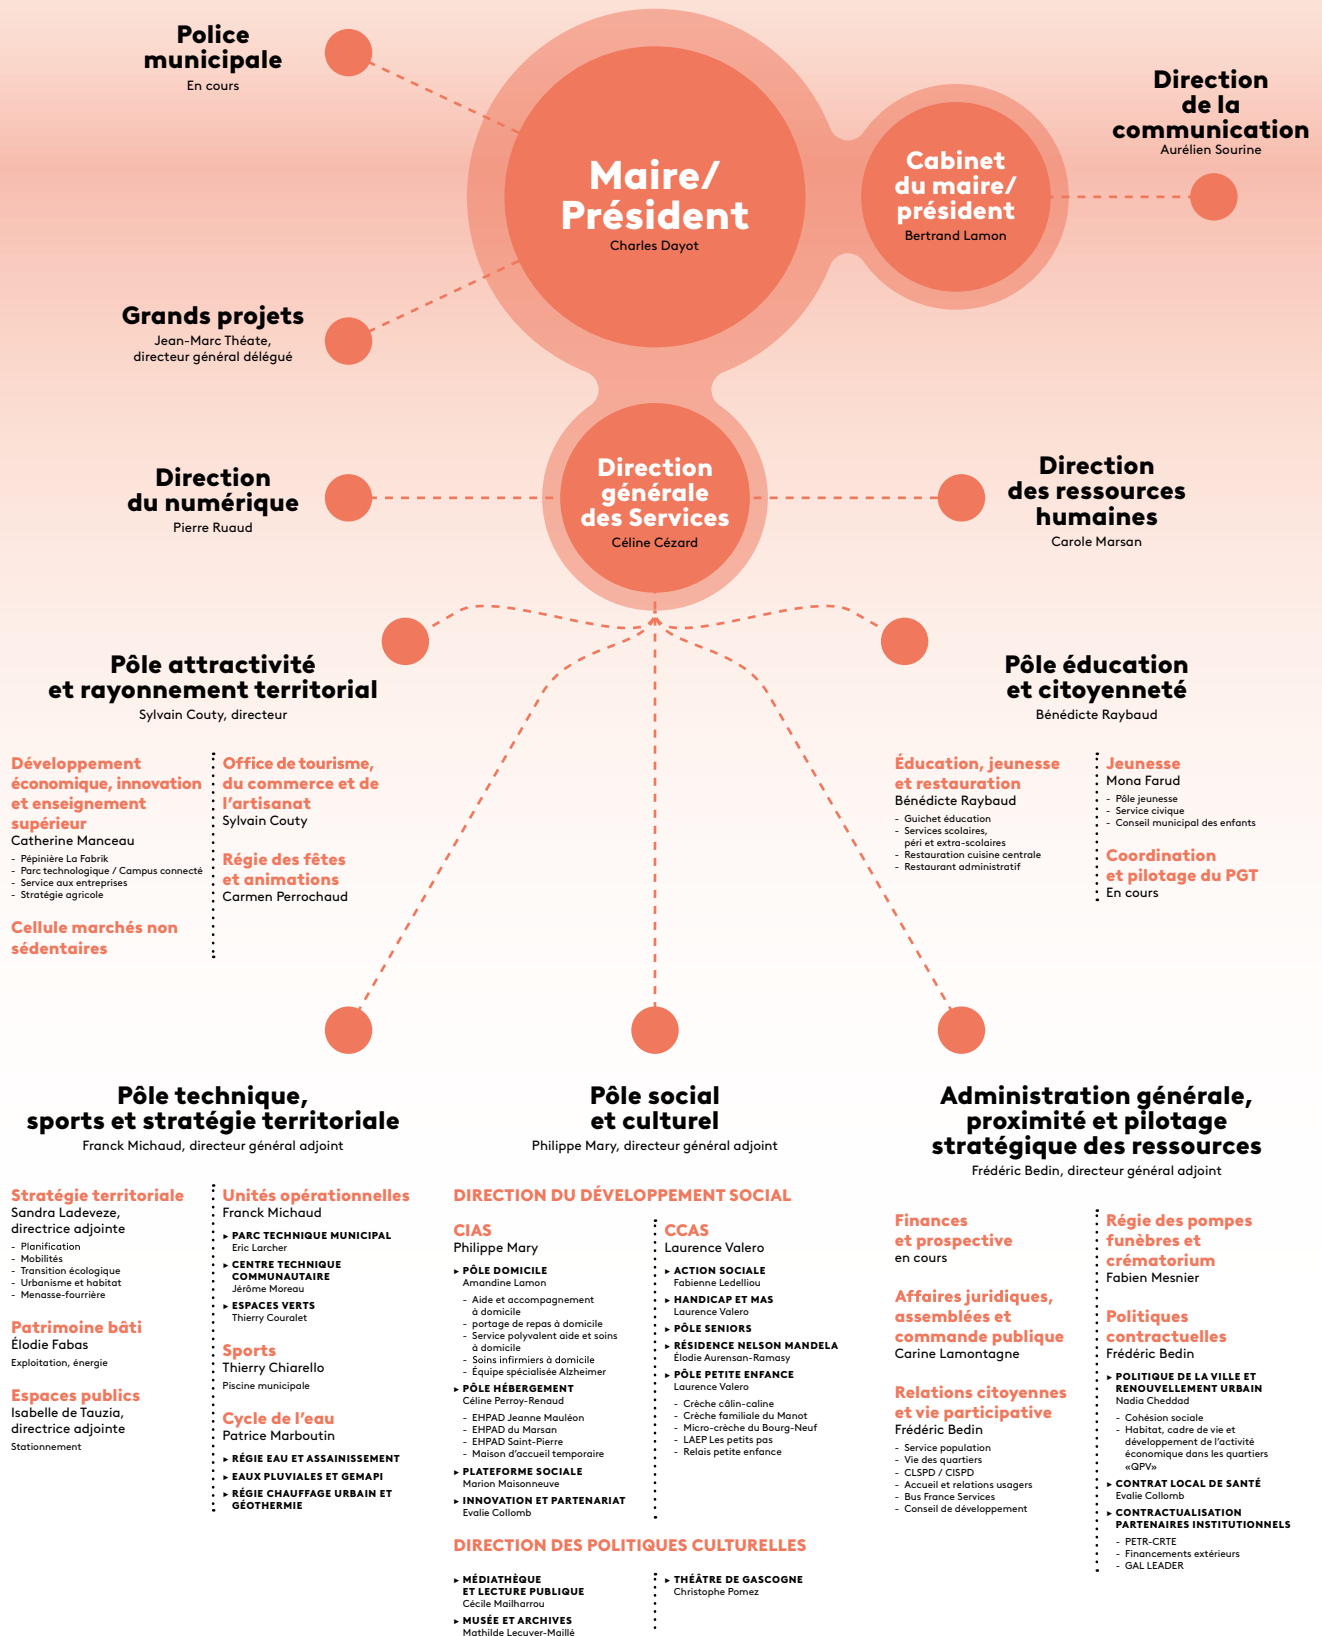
Police municipale
En cours

Maire/ Président
Charles Dayot

Cabinet du maire/ président
Bertrand Lamon

Direction de la communication
Aurélien Sourine

Grands projets
Jean-Marc Théate, directeur général délégué

Direction du numérique
Pierre Ruaud

Direction générale des Services
Céline Cézard

Direction des ressources humaines
Carole Marsan

Pôle attractivité et rayonnement territorial
Sylvain Couty, directeur

Développement économique, innovation et enseignement supérieur
Catherine Manceau
- Pépinière La Fabrik
- Parc technologique / Campus connecté
- Service aux entreprises
- Stratégie agricole

Cellule marchés non sédentaires

Office de tourisme, du commerce et de l'artisanat
Sylvain Couty

Régie des fêtes et animations
Carmen Perrochaud

Pôle éducation et citoyenneté
Bénédicte Raybaud

Éducation, jeunesse et restauration
Bénédicte Raybaud
- Guichet éducation
- Services scolaires, péri et extra-scolaires
- Restauration cuisine centrale
- Restaurant administratif

Jeunesse
Mona Farud
- Pôle jeunesse
- Service civique
- Conseil municipal des enfants

Coordination et pilotage du PGT
En cours

Pôle technique, sports et stratégie territoriale
Franck Michaud, directeur général adjoint

Stratégie territoriale
Sandra Ladeveze, directrice adjointe
- Planification
- Mobilités
- Transition écologique
- Urbanisme et habitat
- Menasse-fourrière

Patrimoine bâti
Élodie Fabas
Exploitation, énergie

Espaces publics
Isabelle de Tauzia, directrice adjointe
Stationnement

Unités opérationnelles
Franck Michaud
▸ PARC TECHNIQUE MUNICIPAL
Eric Larcher
▸ CENTRE TECHNIQUE COMMUNAUTAIRE
Jérôme Moreau
▸ ESPACES VERTS
Thierry Couralet

Sports
Thierry Chiarello
Piscine municipale

Cycle de l'eau
Patrice Marboutin
▸ RÉGIE EAU ET ASSAINISSEMENT
▸ EAUX PLUVIALES ET GEMAPI
▸ RÉGIE CHAUFFAGE URBAIN ET GÉOTHERMIE

Pôle social et culturel
Philippe Mary, directeur général adjoint

DIRECTION DU DÉVELOPPEMENT SOCIAL

CIAS
Philippe Mary
▸ PÔLE DOMICILE
Amandine Lamon
- Aide et accompagnement à domicile
- portage de repas à domicile
- Service polyvalent aide et soins à domicile
- Soins infirmiers à domicile
- Équipe spécialisée Alzheimer
▸ PÔLE HÉBERGEMENT
Céline Perroy-Renaud
- EHPAD Jeanne Mauléon
- EHPAD du Marsan
- EHPAD Saint-Pierre
- Maison d'accueil temporaire
▸ PLATEFORME SOCIALE
Marion Maisonneuve
▸ INNOVATION ET PARTENARIAT
Evalie Collomb

CCAS
Laurence Valero
▸ ACTION SOCIALE
Fabienne Ledelliou
▸ HANDICAP ET MAS
Laurence Valero
▸ PÔLE SENIORS
▸ RÉSIDENCE NELSON MANDELA
Élodie Aurensan-Ramasy
▸ PÔLE PETITE ENFANCE
Laurence Valero
- Crèche câlin-caline
- Crèche familiale du Manot
- Micro-crèche du Bourg-Neuf
- LAEP Les petits pas
- Relais petite enfance

DIRECTION DES POLITIQUES CULTURELLES
▸ MÉDIATHÈQUE ET LECTURE PUBLIQUE
Cécile Mailharrou
▸ MUSÉE ET ARCHIVES
Mathilde Lecuver-Maillé
▸ THÉÂTRE DE GASCOGNE
Christophe Pomez

Administration générale, proximité et pilotage stratégique des ressources
Frédéric Bedin, directeur général adjoint

Finances et prospective
en cours

Affaires juridiques, assemblées et commande publique
Carine Lamontagne

Relations citoyennes et vie participative
Frédéric Bedin
- Service population
- Vie des quartiers
- CLSPD / CISPD
- Accueil et relations usagers
- Bus France Services
- Conseil de développement

Régie des pompes funèbres et crématorium
Fabien Mesnier

Politiques contractuelles
Frédéric Bedin
▸ POLITIQUE DE LA VILLE ET RENOUVELLEMENT URBAIN
Nadia Cheddad
- Cohésion sociale
- Habitat, cadre de vie et développement de l'activité économique dans les quartiers «QPV»
▸ CONTRAT LOCAL DE SANTÉ
Evalie Collomb
▸ CONTRACTUALISATION PARTENAIRES INSTITUTIONNELS
- PETR-CRTE
- Financements extérieurs
- GAL LEADER